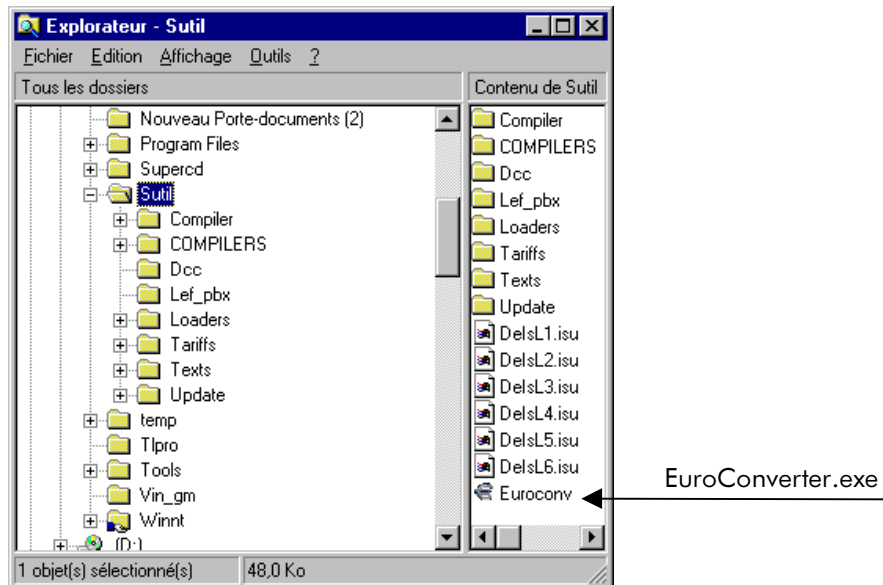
Explorateur - Sutil

Fichier Edition Affichage Outils ?

Tous les dossiers

Nouveau Porte-documents (2)
Program Files
Supercd
Sutil
Compiler
COMPILERS
Dcc
Lef_pbx
Loaders
Tariffs
Texts
Update
temp
Tlpro
Tools
Vin_gm
Winnt
(D:)

Contenu de Sutil

Compiler
COMPILERS
Dcc
Lef_pbx
Loaders
Tariffs
Texts
Update
DelsL1.isu
DelsL2.isu
DelsL3.isu
DelsL4.isu
DelsL5.isu
DelsL6.isu
Euroconv

EuroConverter.exe

1 objet(s) sélectionné(s)
48,0 Ko